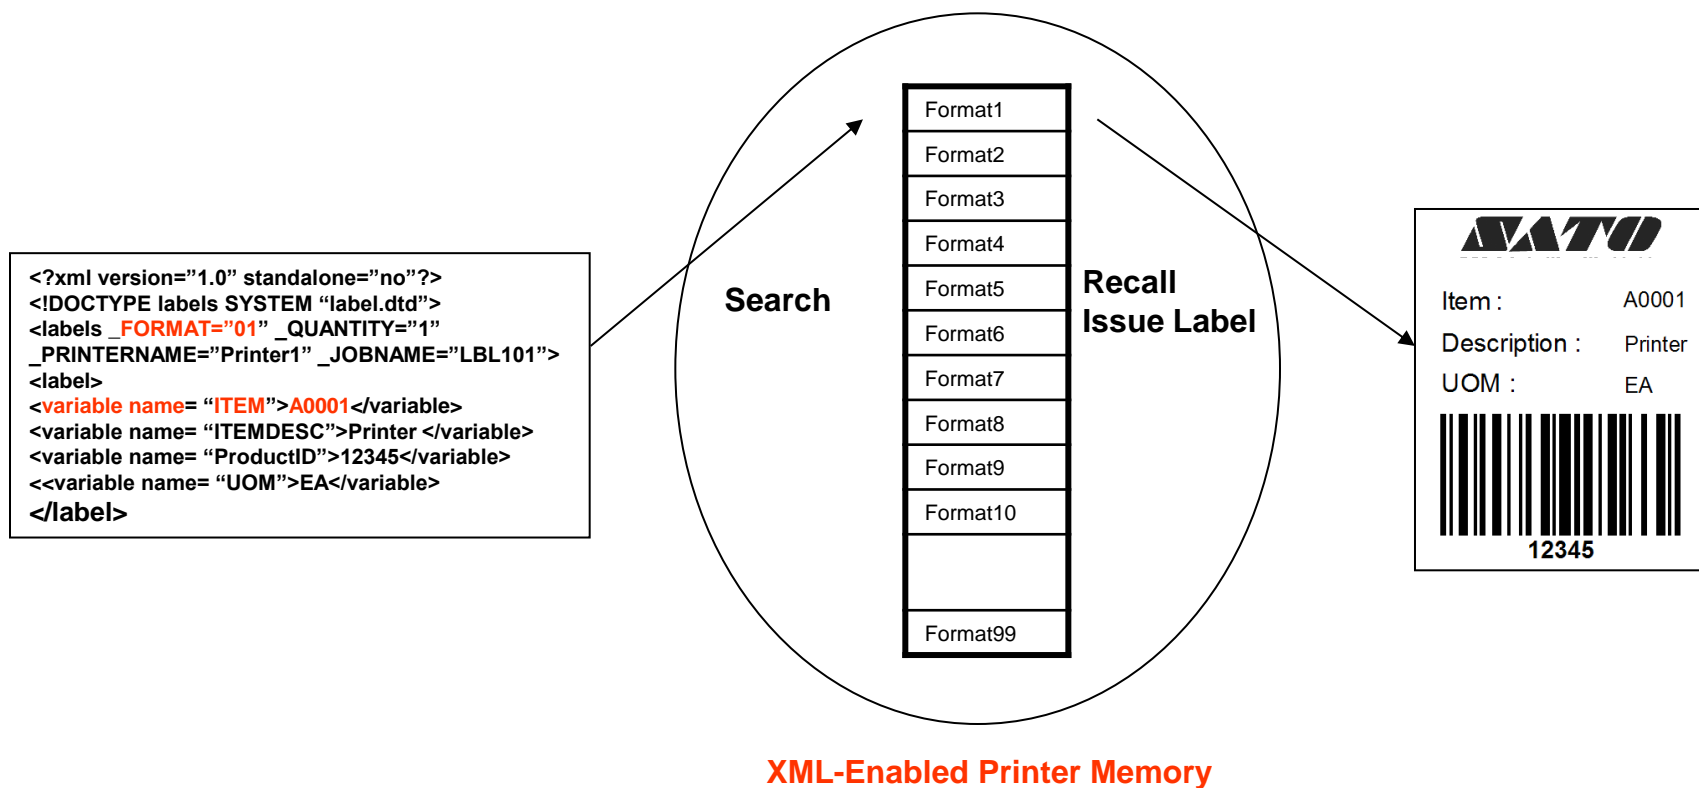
<?xml version="1.0" standalone="no"?>
<!DOCTYPE labels SYSTEM "label.dtd">
<labels _FORMAT="01" _QUANTITY="1" _PRINTERNAME="Printer1" _JOBNAME="LBL101">
<label>
<variable name= "ITEM">A0001</variable>
<variable name= "ITEMDESC">Printer </variable>
<variable name= "ProductID">12345</variable>
<<variable name= "UOM">EA</variable>
</label>

Search

Format1
Format2
Format3
Format4
Format5
Format6
Format7
Format8
Format9
Format10
Format99

Recall
Issue Label

SATO

Item : A0001
Description : Printer
UOM : EA
12345

XML-Enabled Printer Memory